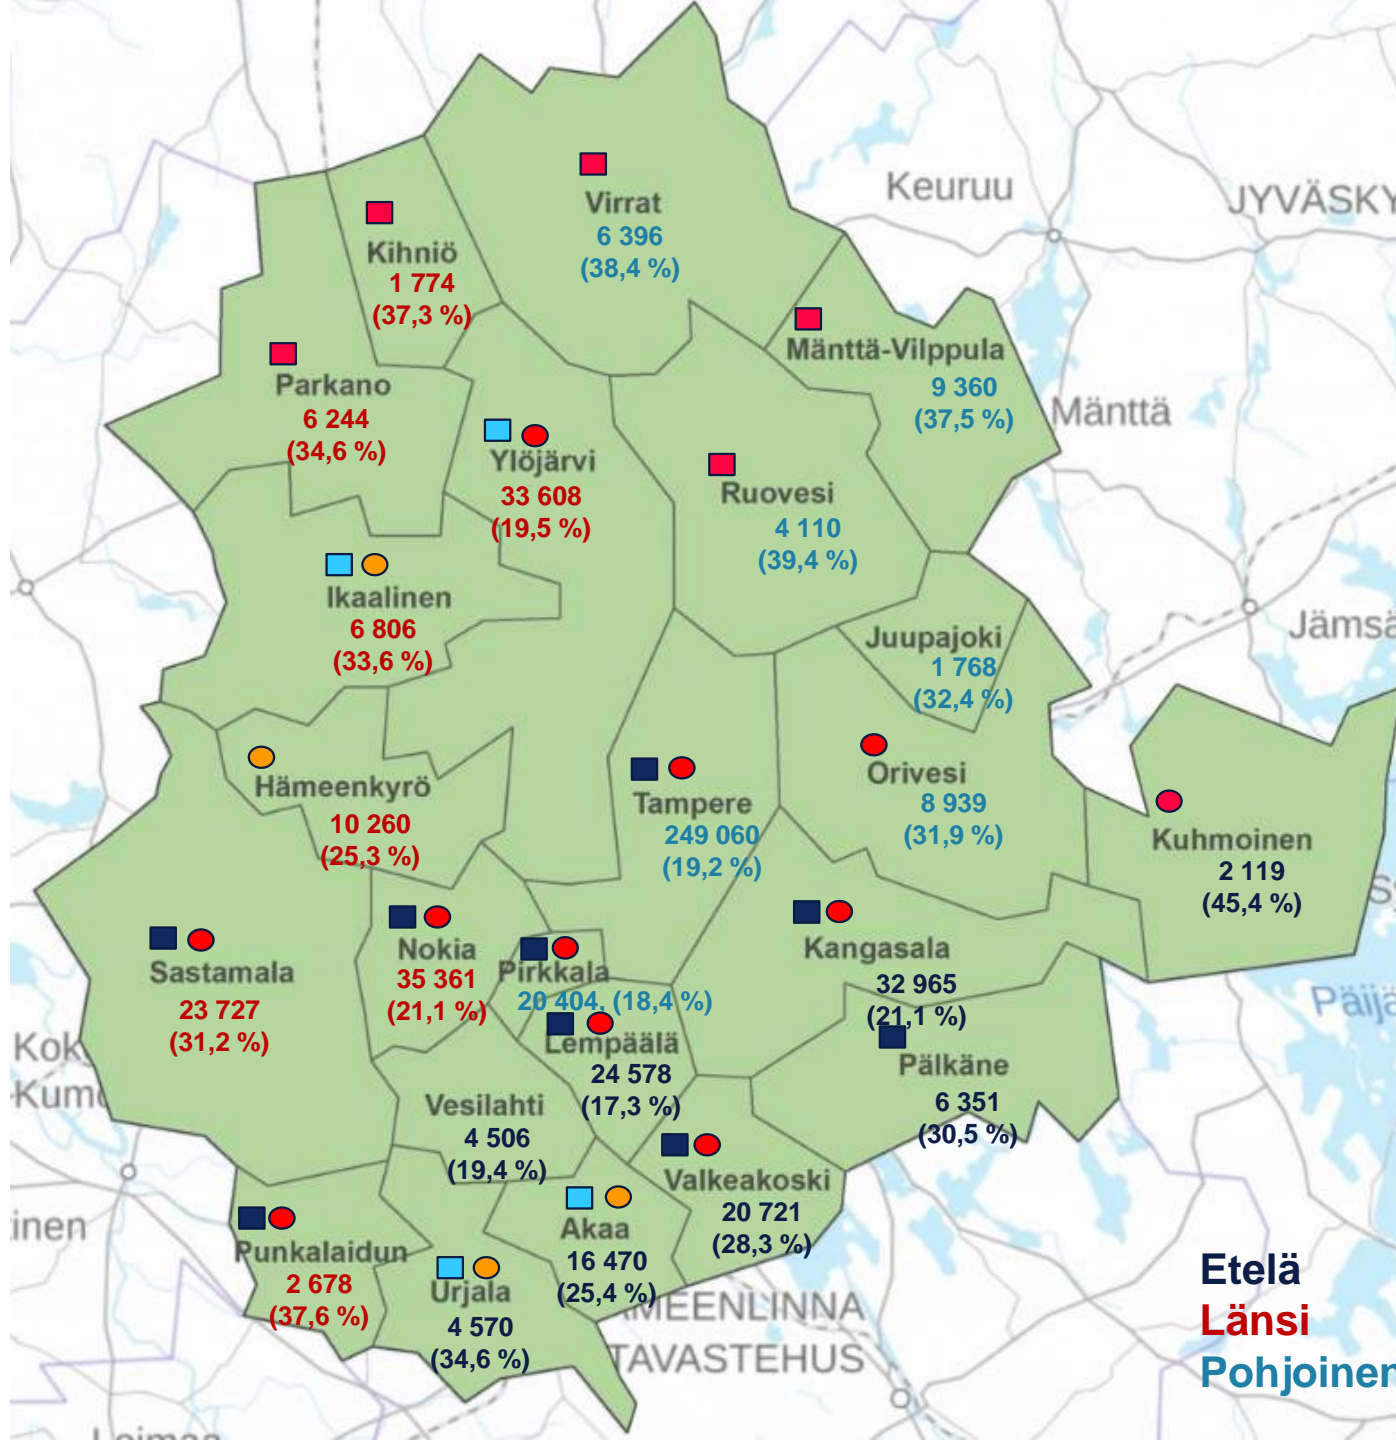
Keuruu
JYVÄSKY
Virrat
6 396
(38,4 %)
Kihniö
1 774
(37,3 %)
Mänttä-Vilppula
9 360
(37,5 %)
Mänttä
Parkano
6 244
(34,6 %)
Ylöjärvi
33 608
(19,5 %)
Ruovesi
4 110
(39,4 %)
Ikaalinen
6 806
(33,6 %)
Juupajoki
1 768
(32,4 %)
Jämsä
Hämeenkyrö
10 260
(25,3 %)
Tampere
249 060
(19,2 %)
Orivesi
8 939
(31,9 %)
Kuhmoinen
2 119
(45,4 %)
Sastamala
23 727
(31,2 %)
Nokia
35 361
(21,1 %)
Pirkkala
20 404, (18,4 %)
Kangasala
32 965
(21,1 %)
Päija
Kok
Kum
Lempäälä
24 578
(17,3 %)
Pälkäne
6 351
(30,5 %)
Vesilahti
4 506
(19,4 %)
Valkeakoski
20 721
(28,3 %)
inen
Punkalaidun
2 678
(37,6 %)
Akaa
16 470
(25,4 %)
Urjala
4 570
(34,6 %)
MEENLINNA
TAVASTEHUS
Etelä
Länsi
Pohjoinen